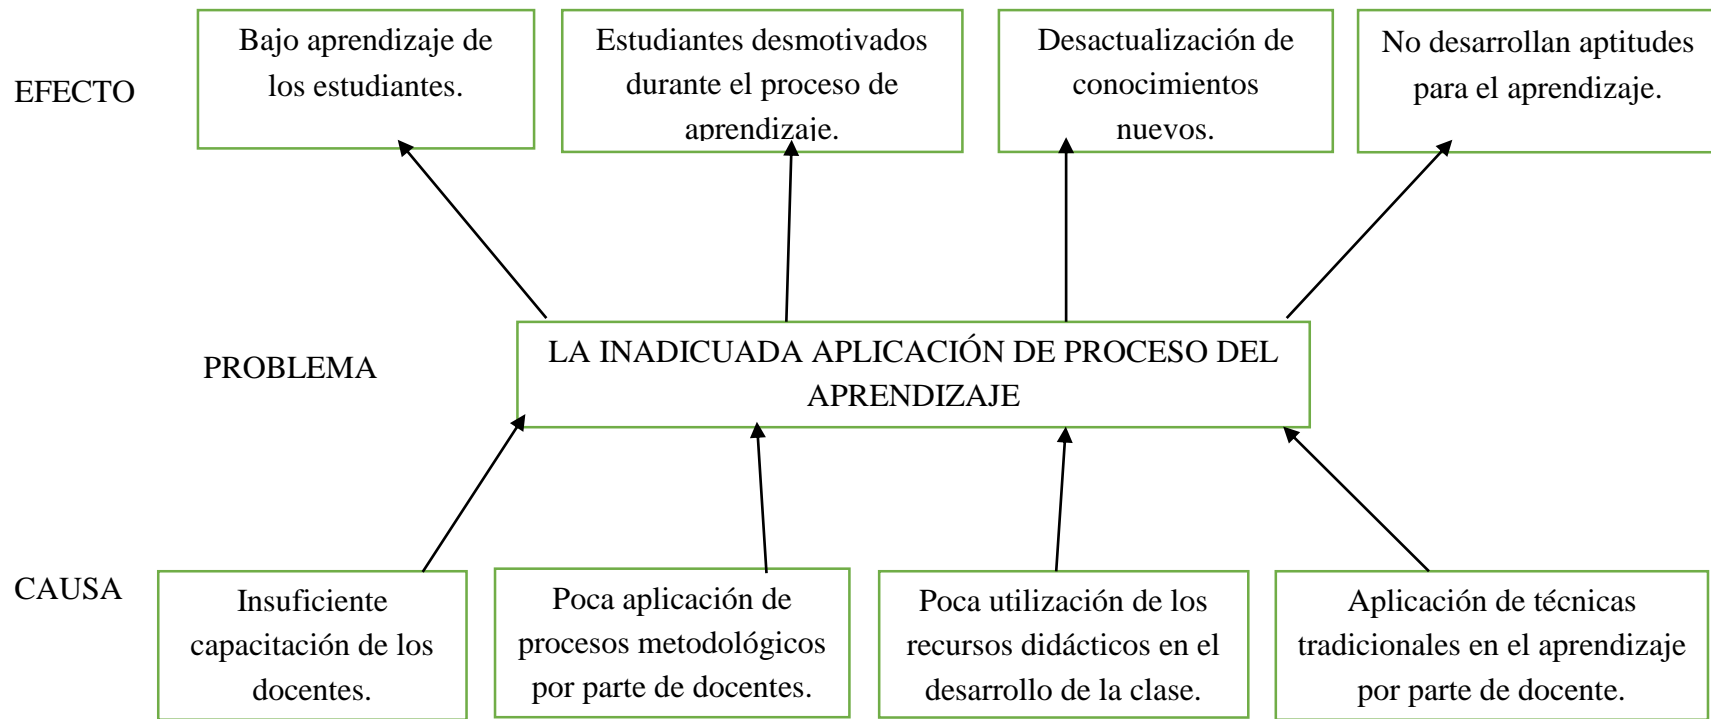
EFECTO

Bajo aprendizaje de los estudiantes.

Estudiantes desmotivados durante el proceso de aprendizaje.

Desactualización de conocimientos nuevos.

No desarrollan aptitudes para el aprendizaje.

PROBLEMA

LA INADICUADA APLICACIÓN DE PROCESO DEL APRENDIZAJE

CAUSA

Insuficiente capacitación de los docentes.

Poca aplicación de procesos metodológicos por parte de docentes.

Poca utilización de los recursos didácticos en el desarrollo de la clase.

Aplicación de técnicas tradicionales en el aprendizaje por parte de docente.